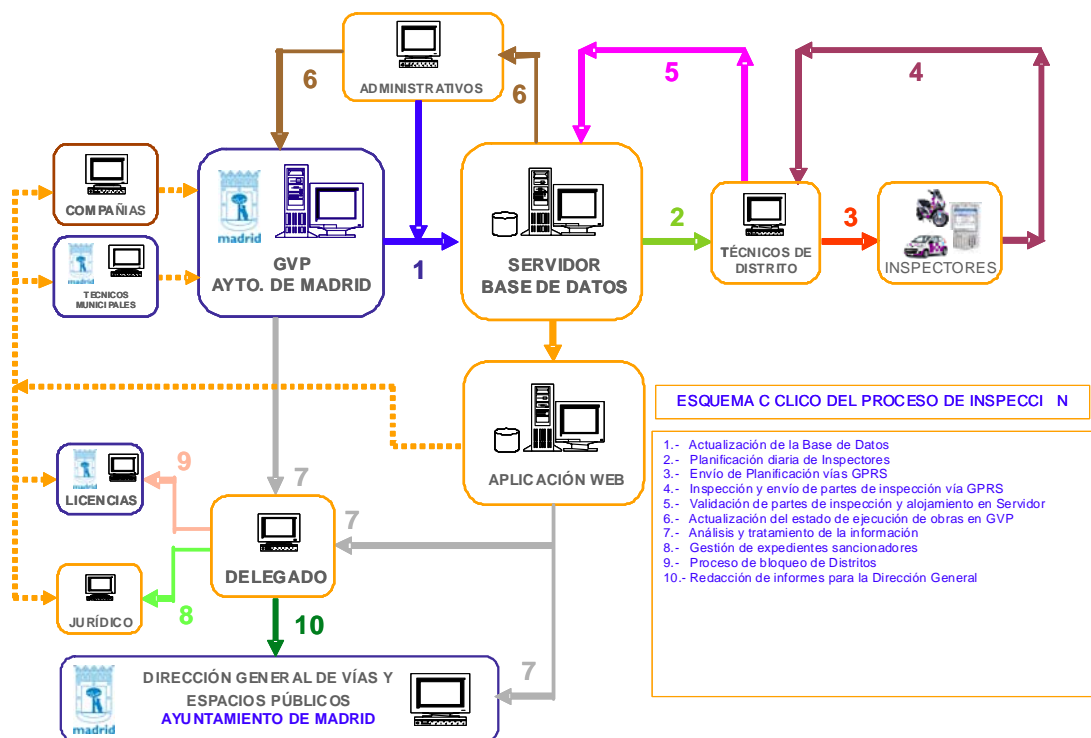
ADMINISTRATIVOS

6

6

5

4

COMPAÑIAS

madrid

GVP
AYTO. DE MADRID

SERVIDOR
BASE DE DATOS

2

TÉCNICOS DE DISTRITO

3

INSPECTORES

madrid
TECNICOS MUNICIPALES

1

APLICACIÓN WEB

ESQUEMA C CLICO DEL PROCESO DE INSPECCI N

1.- Actualización de la Base de Datos
2.- Planificación diaria de Inspectores
3.- Envío de Planificación vías GPRS
4.- Inspección y envío de partes de inspección vía GPRS
5.- Validación de partes de inspección y alojamiento en Servidor
6.- Actualización del estado de ejecución de obras en GVP
7.- Análisis y tratamiento de la información
8.- Gestión de expedientes sancionadores
9.- Proceso de bloqueo de Distritos
10.- Redacción de informes para la Dirección General

madrid
LICENCIAS

9

7

7

DELEGADO

JURÍDICO

8

10

7

madrid

DIRECCIÓN GENERAL DE VÍAS Y ESPACIOS PÚBLICOS
AYUNTAMIENTO DE MADRID